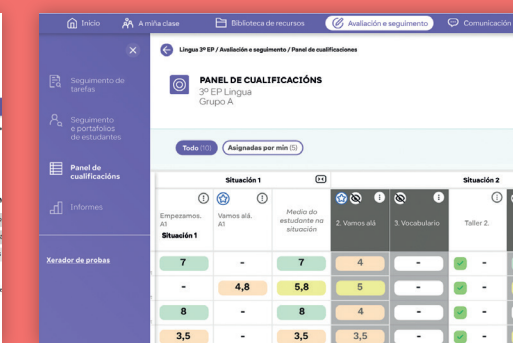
Inicio
A miña clase
Biblioteca de recursos
Avaliación e seguimento
Comunicación

Seguimento de tarefas
Seguimento e portafolios de estudantes
Panel de cualificacións
Informes
Xerador de probas

Lingua 3º EP / Avaliación e seguimento / Panel de cualificacións

PANEL DE CUALIFICACIÓNS
3º EP Lingua
Grupo A

Todo (10)
Asignadas por min (5)

| Situación 1 | | | Situación 2 | | |
|---|---|---|---|---|---|
| Empezamos. A1 Situación 1 | Vamos alá. A1 | Media do estudante na situación | 2. Vamos alá | 3. Vocabulario | Taller 2. |
| 7 | - | 7 | 4 | - | - |
| - | 4,8 | 5,8 | 5 | - | - |
| 8 | - | 8 | 4 | - | - |
| 3,5 | - | 3,5 | 3,5 | - | - |